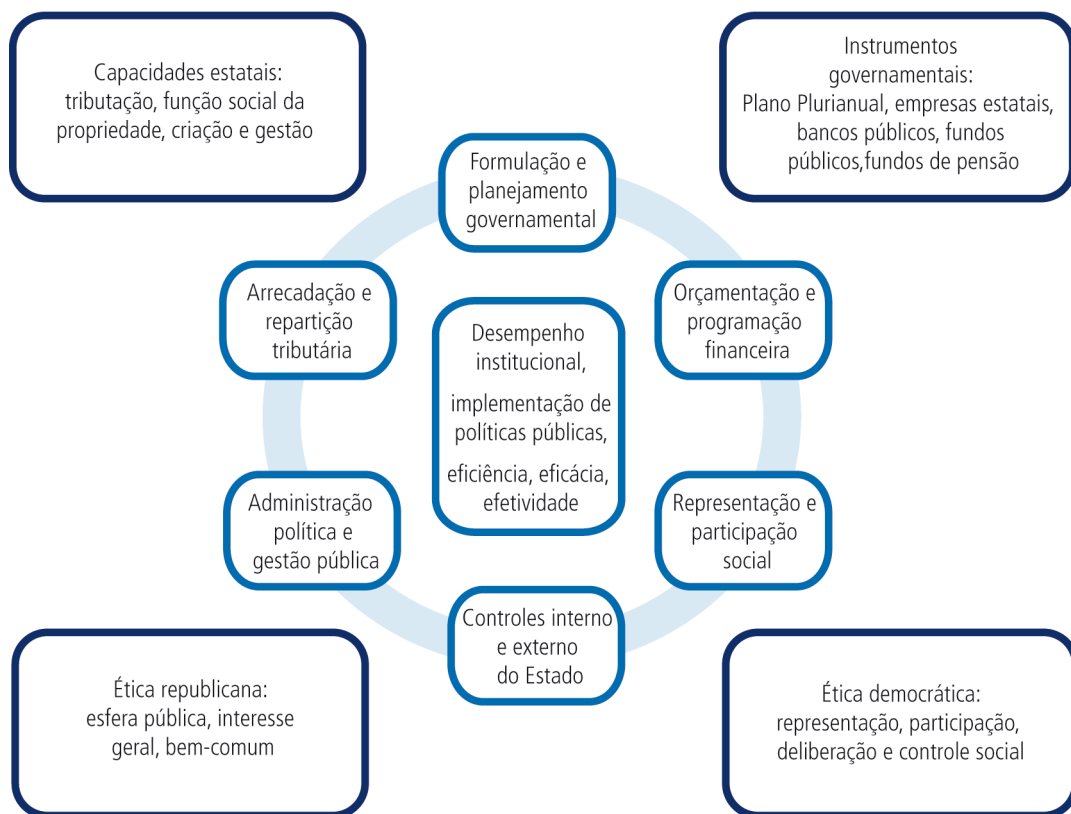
Capacidades estatais: tributação, função social da propriedade, criação e gestão

Instrumentos governamentais: Plano Plurianual, empresas estatais, bancos públicos, fundos públicos,fundos de pensão

Formulação e planejamento governamental

Arrecadação e repartição tributária

Orçamentação e programação financeira

Desempenho institucional,

implementação de políticas públicas,

eficiência, eficácia, efetividade

Administração política e gestão pública

Representação e participação social

Controles interno e externo do Estado

Ética republicana: esfera pública, interesse geral, bem-comum

Ética democrática: representação, participação, deliberação e controle social